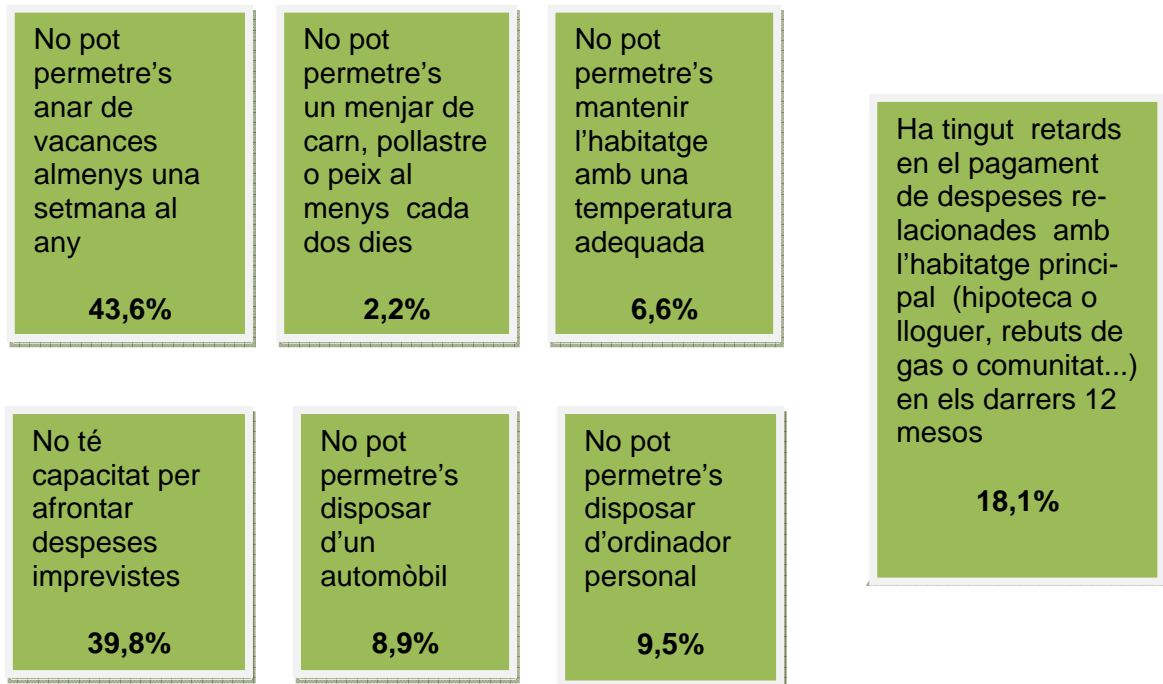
No pot permetre's anar de vacances almenys una setmana al any

**43,6%**

No pot permetre's un menjar de carn, pollastre o peix al menys cada dos dies

**2,2%**

No pot permetre's mantenir l'habitatge amb una temperatura adequada

**6,6%**

Ha tingut retards en el pagament de despeses relacionades amb l'habitatge principal (hipoteca o lloguer, rebuts de gas o comunitat...) en els darrers 12 mesos

**18,1%**

No té capacitat per afrontar despeses imprevistes

**39,8%**

No pot permetre's disposar d'un automòbil

**8,9%**

No pot permetre's disposar d'ordinador personal

**9,5%**